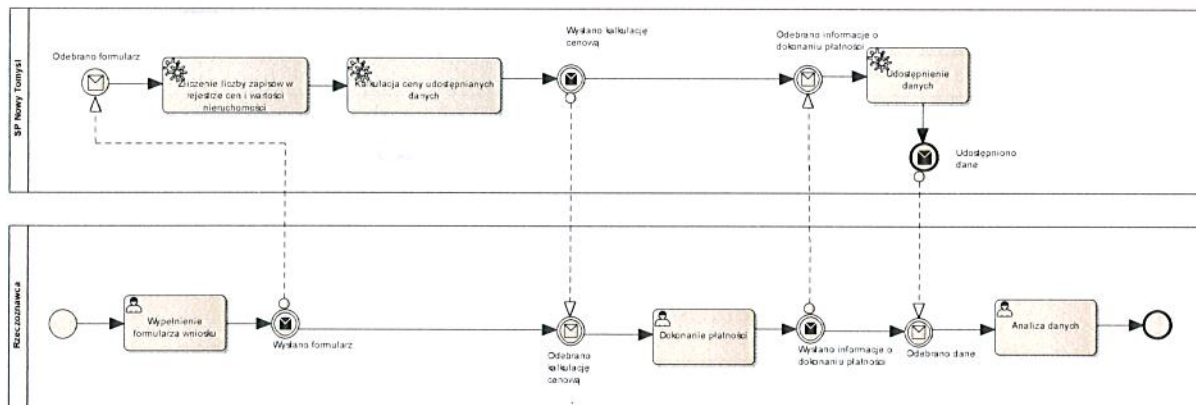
SP Nowy Tomyśl

Odebrano formularz

Zliczenie liczby zapisów w rejestrze cen i wartości nieruchomości

Kalkulacja ceny udostępnianych danych

Wysłano kalkulację cenową

Odebrano informacje o dokonaniu płatności

Udostępnienie danych

Udostępniono dane

Rzeczoznawca

Wypełnienie formularza wniosku

Wysłano formularz

Odebrano kalkulację cenową

Dokonanie płatności

Wysłano informacje o dokonaniu płatności

Odebrano dane

Analiza danych